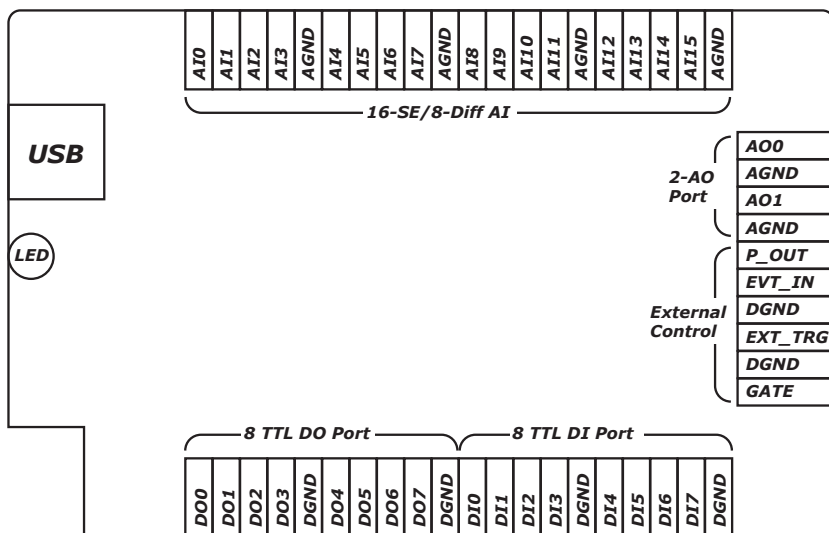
AI0 AI1 AI2 AI3 AGND AI4 AI5 AI6 AI7 AGND AI8 AI9 AI10 AI11 AGND AI12 AI13 AI14 AI15 AGND

16-SE/8-Diff AI

USB

LED

2-AO Port

AO0
AGND
AO1
AGND

External Control

P_OUT
EVT_IN
DGND
EXT_TRG
DGND
GATE

8 TTL DO Port

8 TTL DI Port

DO0 DO1 DO2 DO3 DGND DO4 DO5 DO6 DO7 DGND DI0 DI1 DI2 DI3 DGND DI4 DI5 DI6 DI7 DGND